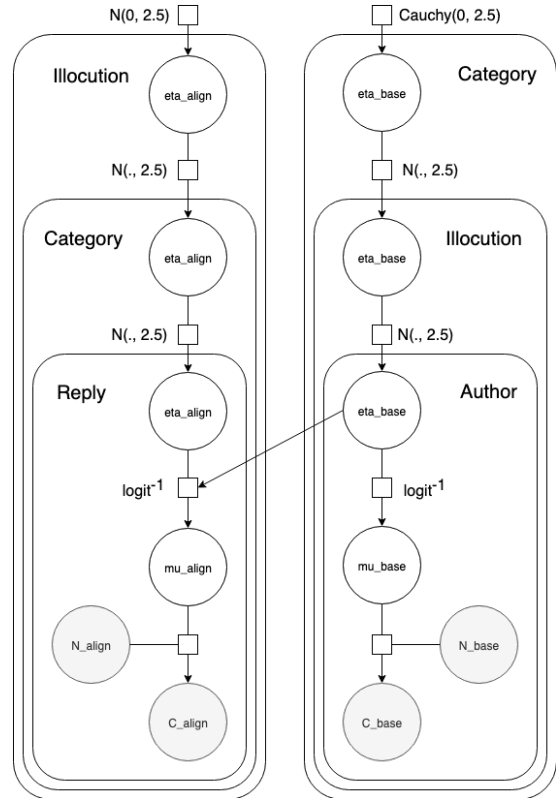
N(0, 2.5)

Illocution

eta_align

N(., 2.5)

Category

eta_align

N(., 2.5)

Reply

eta_align

$\text{logit}^{-1}$

mu_align

N_align

C_align

Cauchy(0, 2.5)

Category

eta_base

N(., 2.5)

Illocution

eta_base

N(., 2.5)

Author

eta_base

$\text{logit}^{-1}$

mu_base

N_base

C_base